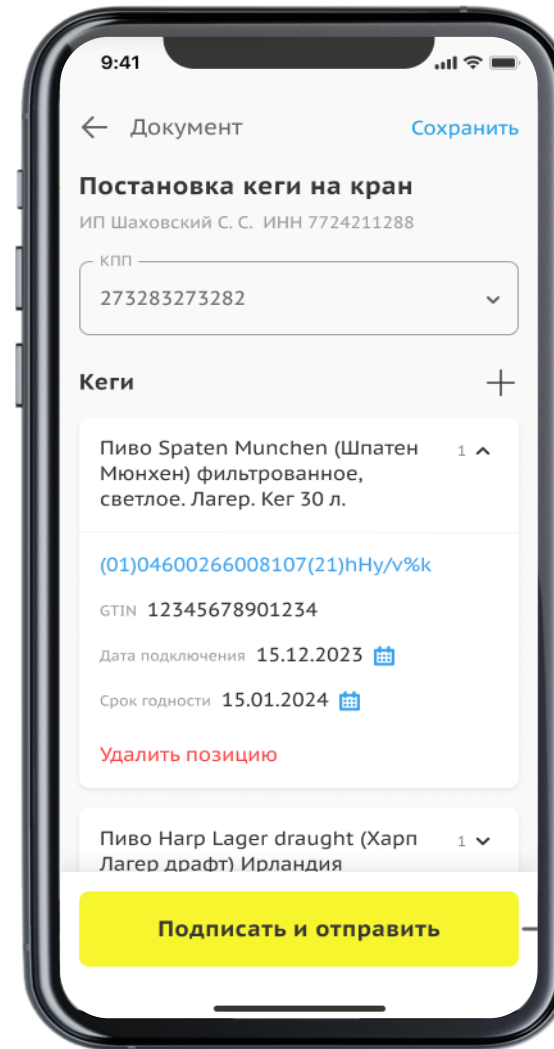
9:41

Документ

Сохранить

Постановка кеги на кран

ИП Шаховский С. С. ИНН 7724211288

КПП

273283273282

Кеги

Пиво Spaten Munchen (Шпатен Мюнхен) фильтрованное, светлое. Лагер. Кег 30 л.

1

(01)04600266008107(21)hHy/v%k

GTIN 12345678901234

Дата подключения 15.12.2023

Срок годности 15.01.2024

Удалить позицию

Пиво Harp Lager draught (Харп Лагер драфт) Ирландия

1

Подписать и отправить